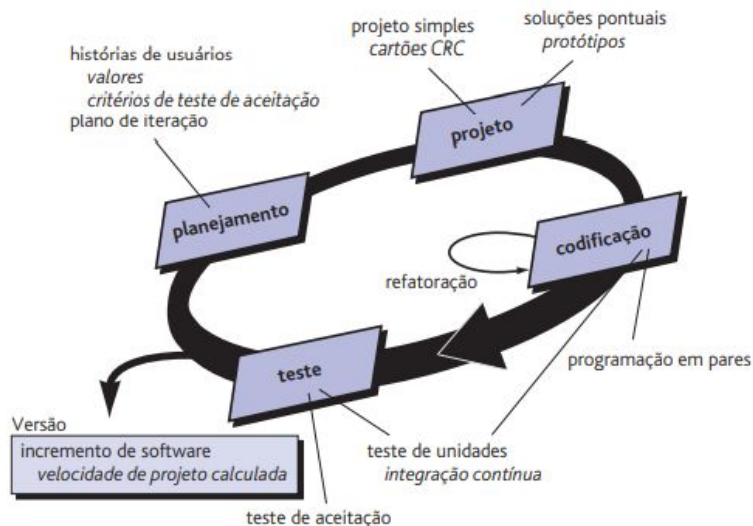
histórias de usuários
valores
critérios de teste de aceitação
plano de iteração

projeto simples
cartões CRC

soluções pontuais
protótipos

projeto

planejamento

codificação

refatoração

programação em pares

teste

Versão
incremento de software
velocidade de projeto calculada

teste de unidades
integração contínua

teste de aceitação